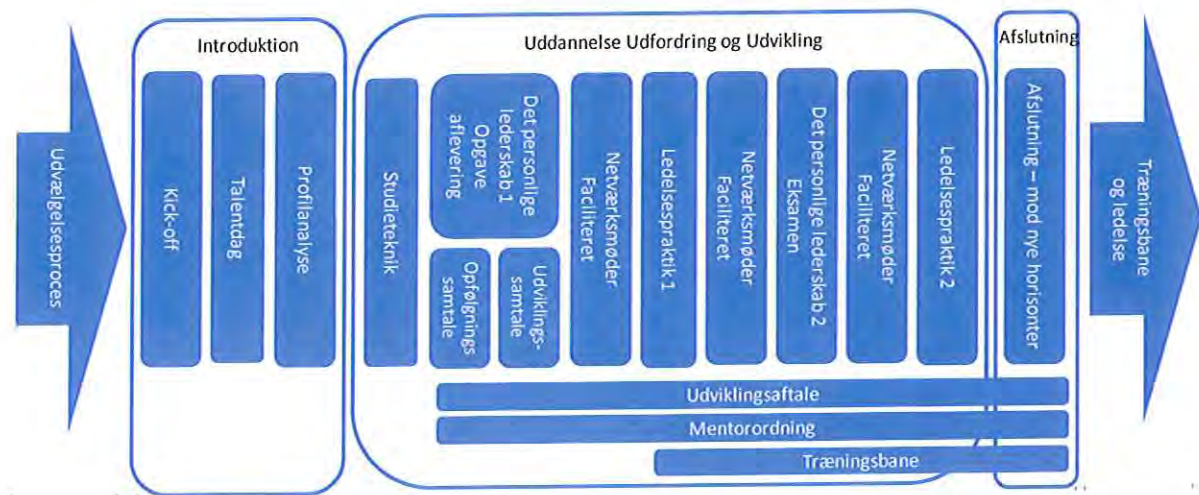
Udvælgelsesproces

Introduktion

Kick-off

Talentdag

Profilanalyse

Uddannelse Udfordring og Udvikling

Studieteknik

Det personlige lederskab 1 Opgave aflevering

Opfølgnings samtale

Udviklings-samtale

Netværksmøder Faciliteret

Ledelsespraktik 1

Netværksmøder Faciliteret

Det personlige lederskab 2 Eksamen

Netværksmøder Faciliteret

Ledelsespraktik 2

Afslutning

Afslutning – mod nye horisonter

Udviklingsaftale

Mentorordning

Træningsbane

Træningsbane og ledelse